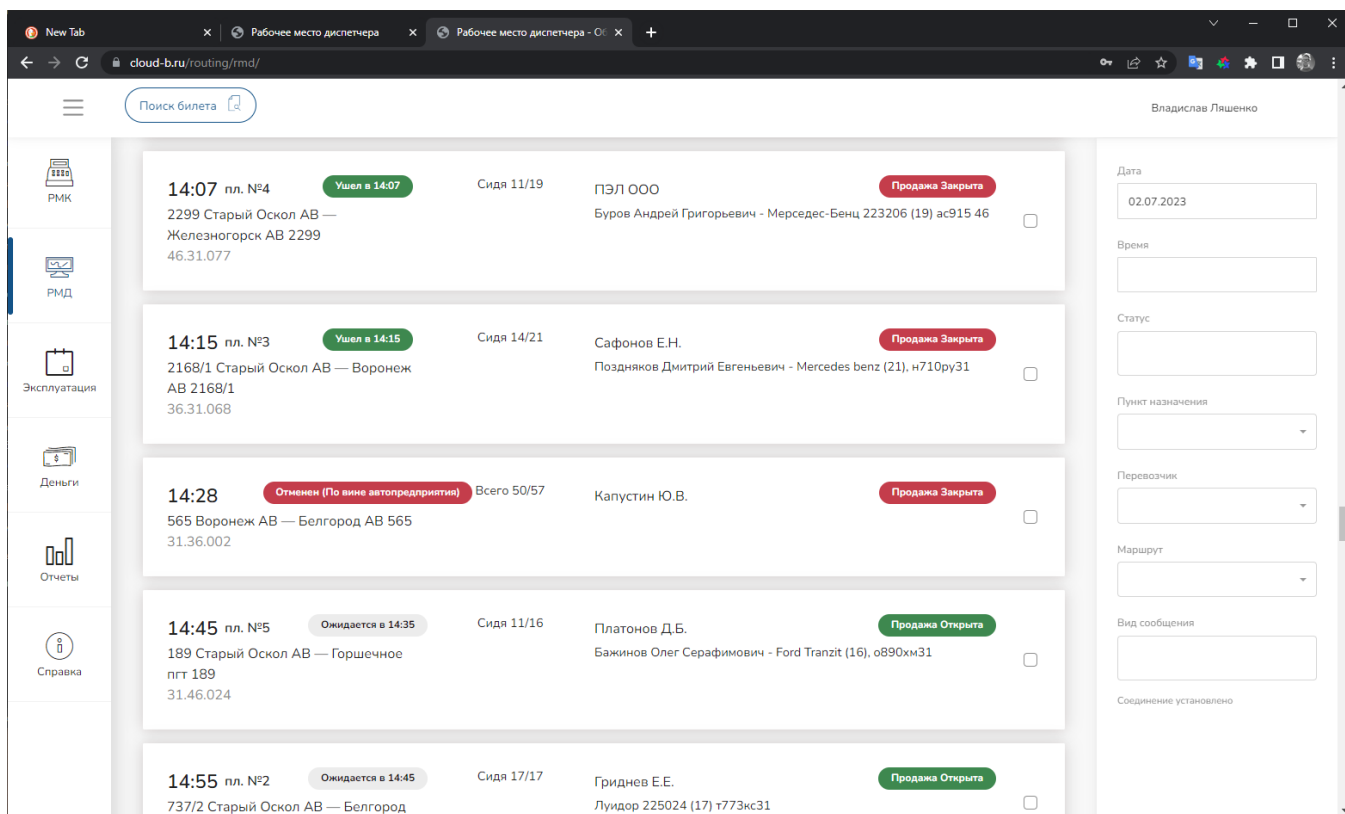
New Tab
Рабочее место диспетчера
Рабочее место диспетчера - ОС
cloud-b.ru/routing/rmd/

Поиск билета
Владислав Ляшенко

РМК
РМД
Эксплуатация
Деньги
Отчеты
Справка

14:07 пл. №4 Ушел в 14:07 Сидя 11/19
2299 Старый Оскол АВ — Железногорск АВ 2299
46.31.077
ПЭЛ ООО
Продажа Закрыта
Буров Андрей Григорьевич - Мерседес-Бенц 223206 (19) ас915 46

14:15 пл. №3 Ушел в 14:15 Сидя 14/21
2168/1 Старый Оскол АВ — Воронеж АВ 2168/1
36.31.068
Сафонов Е.Н.
Продажа Закрыта
Поздняков Дмитрий Евгеньевич - Mercedes benz (21), н710ру31

14:28 Отменен (По вине автопредприятия) Всего 50/57
565 Воронеж АВ — Белгород АВ 565
31.36.002
Капустин Ю.В.
Продажа Закрыта

14:45 пл. №5 Ожидается в 14:35 Сидя 11/16
189 Старый Оскол АВ — Горшечное пгт 189
31.46.024
Платонов Д.Б.
Продажа Открыта
Бажинов Олег Серафимович - Ford Tranzit (16), о890хм31

14:55 пл. №2 Ожидается в 14:45 Сидя 17/17
737/2 Старый Оскол АВ — Белгород
Гриднев Е.Е.
Продажа Открыта
Луидор 225024 (17) т773кс31

Дата
02.07.2023
Время
Статус
Пункт назначения
Перевозчик
Маршрут
Вид сообщения
Соединение установлено